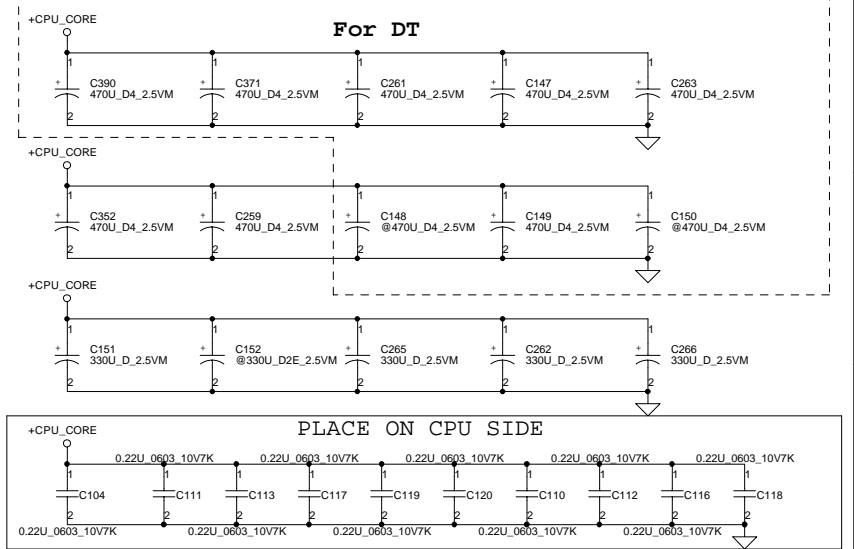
+CPU_CORE

For DT

C390 470U_D4_2.5VM
C371 470U_D4_2.5VM
C261 470U_D4_2.5VM
C147 470U_D4_2.5VM
C263 470U_D4_2.5VM

+CPU_CORE

C352 470U_D4_2.5VM
C259 470U_D4_2.5VM
C148 @470U_D4_2.5VM
C149 470U_D4_2.5VM
C150 @470U_D4_2.5VM

+CPU_CORE

C151 330U_D_2.5VM
C152 @330U_D2E_2.5VM
C265 330U_D_2.5VM
C262 330U_D_2.5VM
C266 330U_D_2.5VM

+CPU_CORE

PLACE ON CPU SIDE

0.22U_0603_10V7K 0.22U_0603_10V7K 0.22U_0603_10V7K 0.22U_0603_10V7K 0.22U_0603_10V7K

C104 C111 C113 C117 C119 C120 C110 C112 C116 C118

0.22U_0603_10V7K 0.22U_0603_10V7K 0.22U_0603_10V7K 0.22U_0603_10V7K 0.22U_0603_10V7K